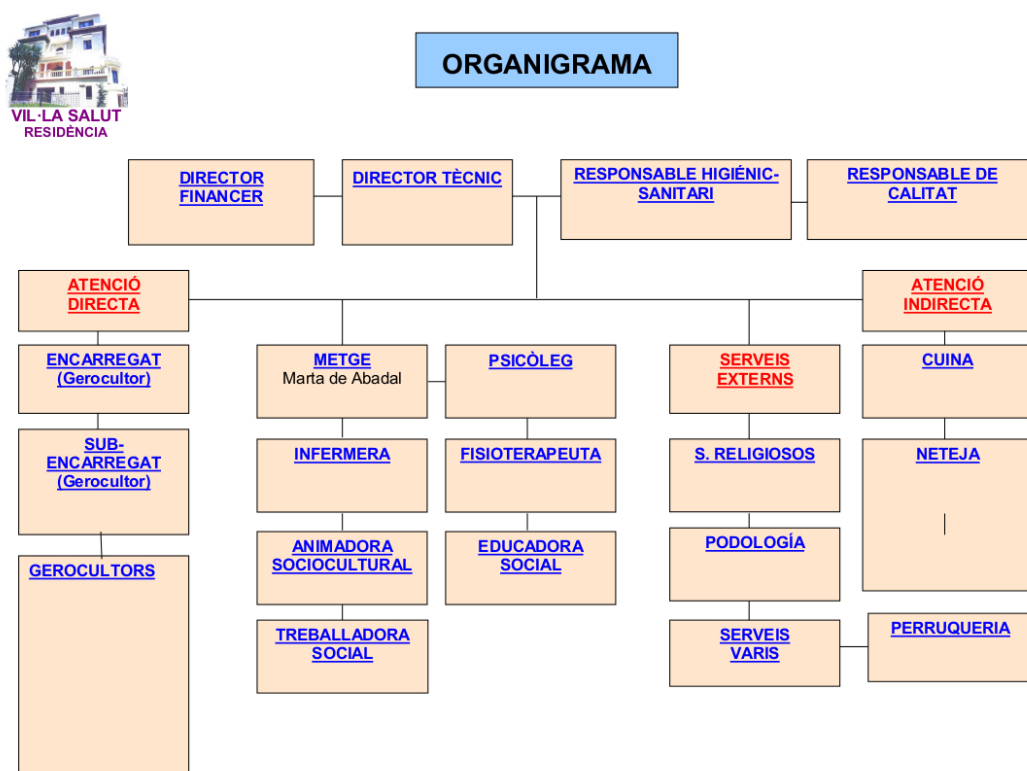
VIL·LA SALUT
RESIDÈNCIA

ORGANIGRAMA

DIRECTOR FINANCER

DIRECTOR TÈCNIC

RESPONSABLE HIGIÉNIC-SANITARI

RESPONSABLE DE CALITAT

ATENCIÓ DIRECTA

ATENCIÓ INDIRECTA

ENCARREGAT (Gerocultor)

SUB-ENCARREGAT (Gerocultor)

GEROCULTORS

METGE
Marta de Abadal

PSICÒLEG

INFERMERA

FISIOTERAPEUTA

ANIMADORA SOCIOCULTURAL

EDUCADORA SOCIAL

TREBALLADORA SOCIAL

SERVEIS EXTERNS

S. RELIGIOSOS

PODOLOGÍA

SERVEIS VARIS

PERRUQUERIA

CUINA

NETEJA